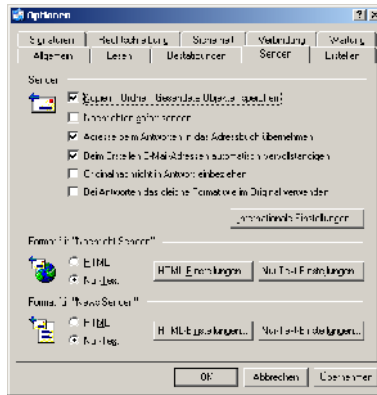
Optionen

Signaturen | Rechtschreibung | Sicherheit | Verbindung | Wartung
Allgemein | Lesen | Bestätigungen | Senden | Erstellen

Senden

Kopien in Ordner "Gesendete Objekte" speichern

Nachrichten sofort senden

Adresse beim Antworten in das Adressbuch übernehmen

Beim Erstellen E-Mail-Adressen automatisch vervollständigen

Originalnachricht in Antwort einbeziehen

Bei Antworten das gleiche Format wie im Original verwenden

Internationale Einstellungen...

Format für "Nachricht senden"

HTML

Nur-Text

HTML-Einstellungen... | Nur-Text-Einstellungen...

Format für "News senden"

HTML

Nur-Text

HTML-Einstellungen... | Nur-Text-Einstellungen...

OK | Abbrechen | Übernehmen